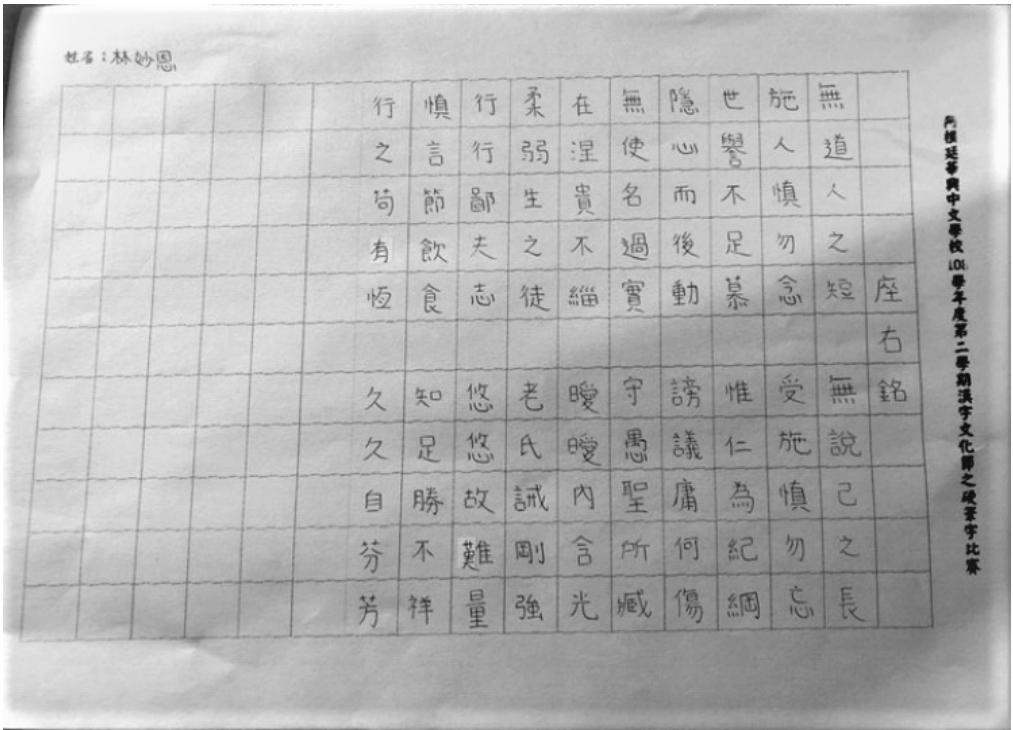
姓名：林妙恩

丙根廷華興中文學校101學年度第二學期漢字文化節之硬筆字比賽

座右銘

無道人之短 無說己之長
施人慎勿念 受施慎勿忘
世譽不足慕 惟仁為紀綱
隱心而後動 謗議何傷
無使名過實 守愚聖所臧
在涅貴不緇 曖曖內含光
柔弱生之徒 老氏誡剛強
行行鄙夫志 悠悠故難量
慎言節飲食 知足勝不祥
行之苟有恆 久久自芬芳